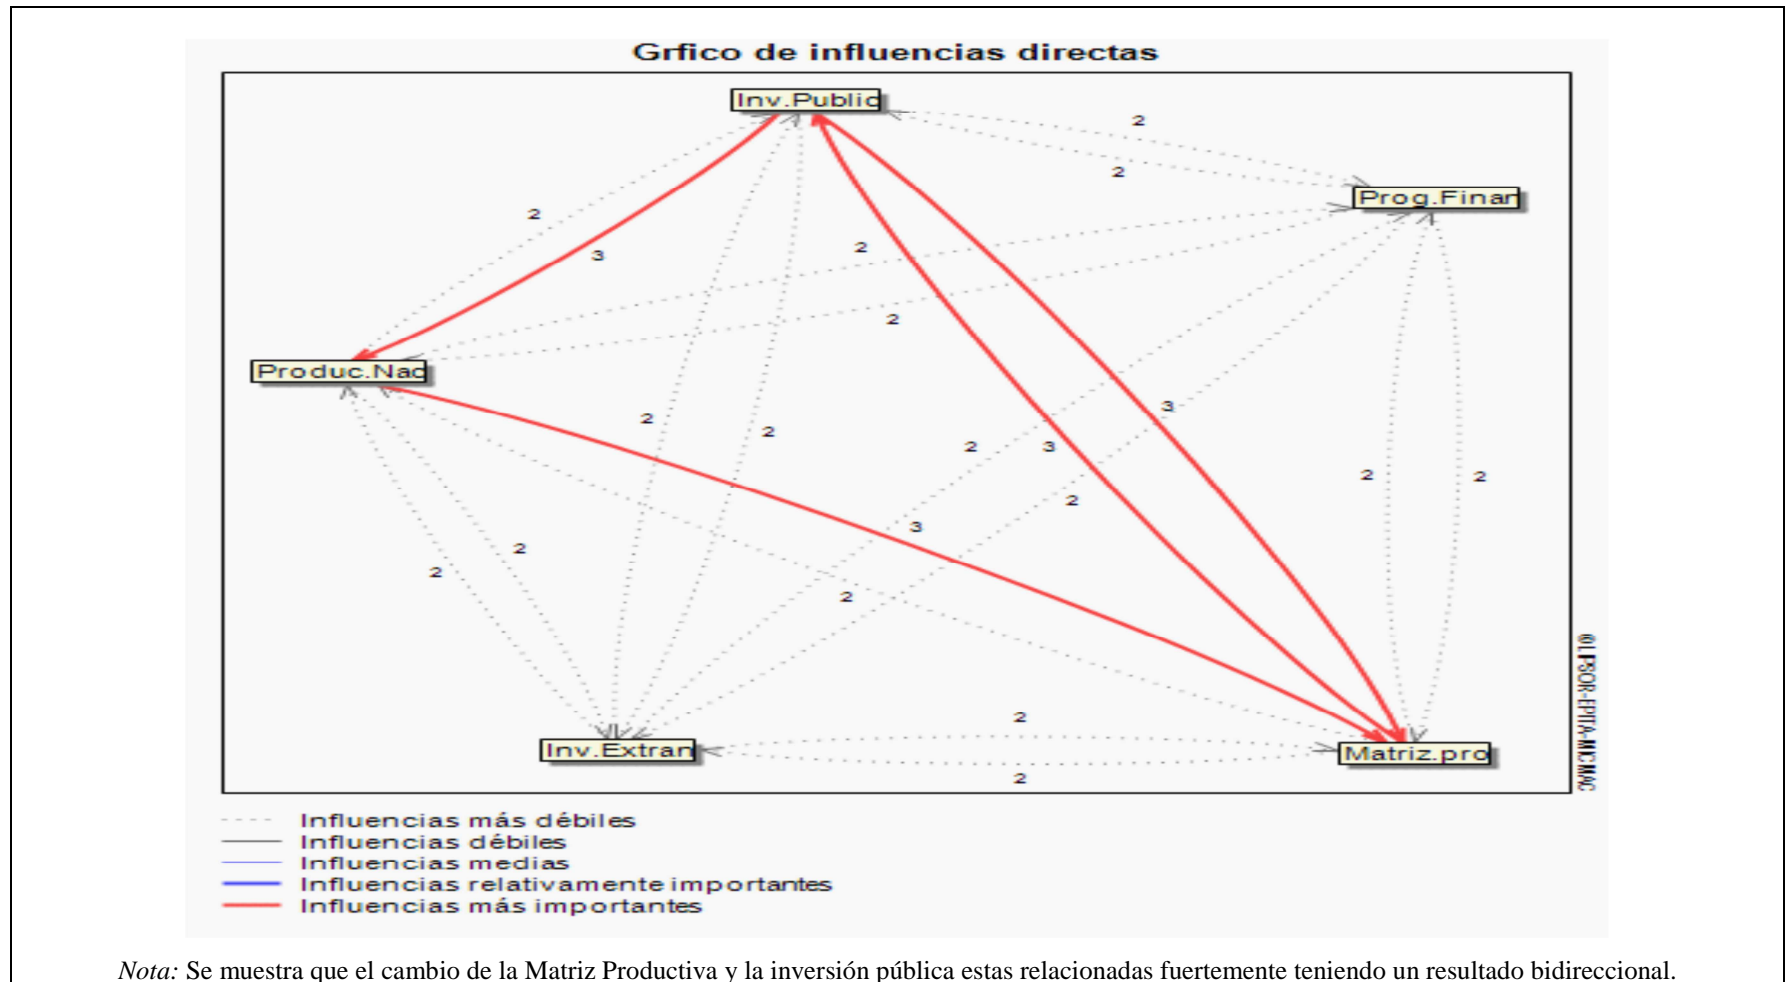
Grfico de influencias directas

Inv.Public

Prog.Finan

Produc.Nac

Inv.Extran

Matriz.pro

2
2
2
3
2
2
2
2
3
3
2
3
2
2
2
2
3
2
2
2
2

©LIPSOR-EPITA-MICMAC

Influencias más débiles
Influencias débiles
Influencias medias
Influencias relativamente importantes
Influencias más importantes

*Nota:* Se muestra que el cambio de la Matriz Productiva y la inversión pública estas relacionadas fuertemente teniendo un resultado bidireccional.